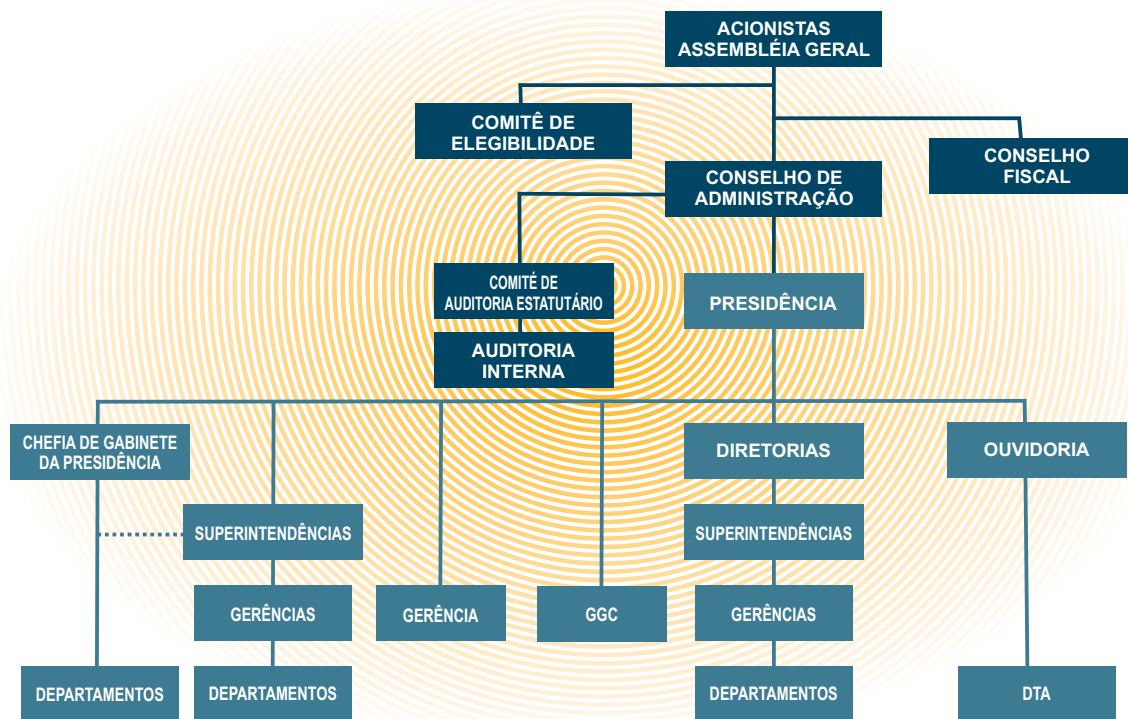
ACIONISTAS
ASSEMBLÉIA GERAL

COMITÊ DE
ELEGIBILIDADE

CONSELHO
FISCAL

CONSELHO DE
ADMINISTRAÇÃO

COMITÊ DE
AUDITORIA ESTATUTÁRIO

AUDITORIA
INTERNA

PRESIDÊNCIA

CHEFIA DE GABINETE
DA PRESIDÊNCIA

DIRETORIAS

OUVIDORIA

SUPERINTENDÊNCIAS

SUPERINTENDÊNCIAS

GERÊNCIAS

GERÊNCIA

GGC

GERÊNCIAS

DEPARTAMENTOS

DEPARTAMENTOS

DEPARTAMENTOS

DTA